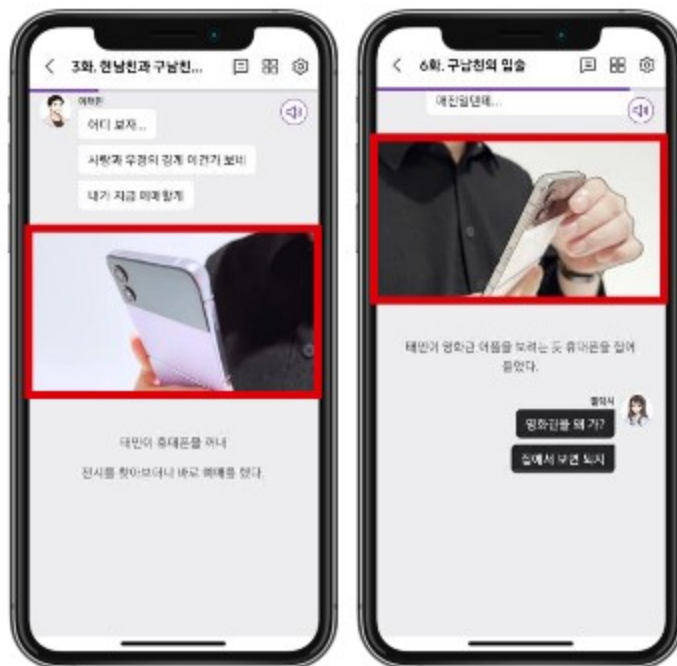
3화. 현남친과 구남친...

어디 보자...

사랑과 우정의 경계 이건가 보네

내가 지금 애매함게

태민이 휴대폰을 꺼내

전시를 찾아보더니 바로 예매를 했다.

6화. 구남친의 입술

애인일텐데...

태민이 영화관 어플을 보려는 듯 휴대폰을 집어 들었다.

영화관을 왜 가?

집에서 보면 되지